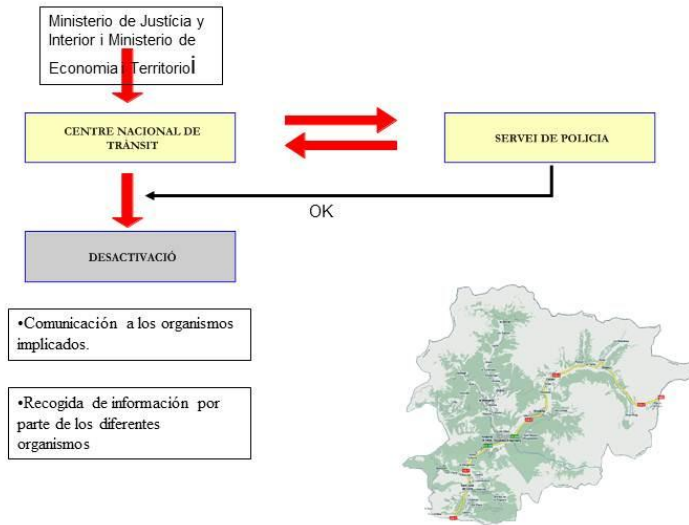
Ministerio de Justícia y Interior i Ministerio de Economia i Territori

CENTRE NACIONAL DE TRÀNSIT

SERVEI DE POLICIA

OK

DESACTIVACIÓ

•Comunicación a los organismos implicados.

•Recogida de información por parte de los diferentes organismos